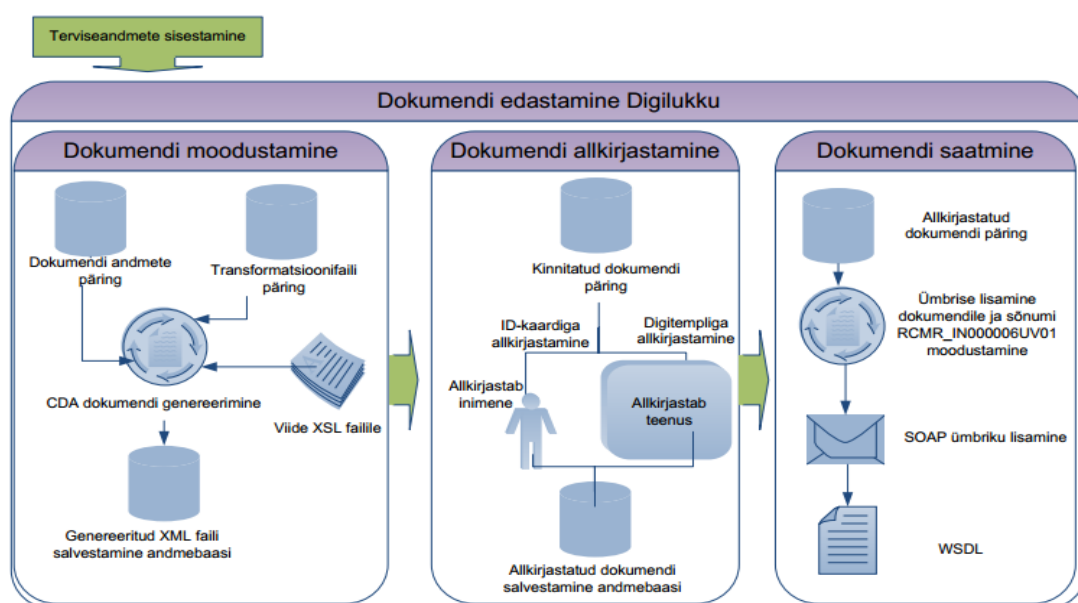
Terviseandmete sisestamine

Dokumendi edastamine Digilukku

Dokumendi moodustamine

Dokumendi andmete päring

Transformatsioonifaili päring

CDA dokumendi genereerimine

Viide XSL failile

Genereeritud XML faili salvestamine andmebaasi

Dokumendi allkirjastamine

Kinnitatud dokumendi päring

ID-kaardiga allkirjastamine

Digitempliga allkirjastamine

Allkirjastab inimene

Allkirjastab teenus

Allkirjastatud dokumendi salvestamine andmebaasi

Dokumendi saatmine

Allkirjastatud dokumendi päring

Ümbrise lisamine dokumendile ja sõnumi RCMR_IN000006UV01 moodustamine

SOAP ümbriku lisamine

WSDL